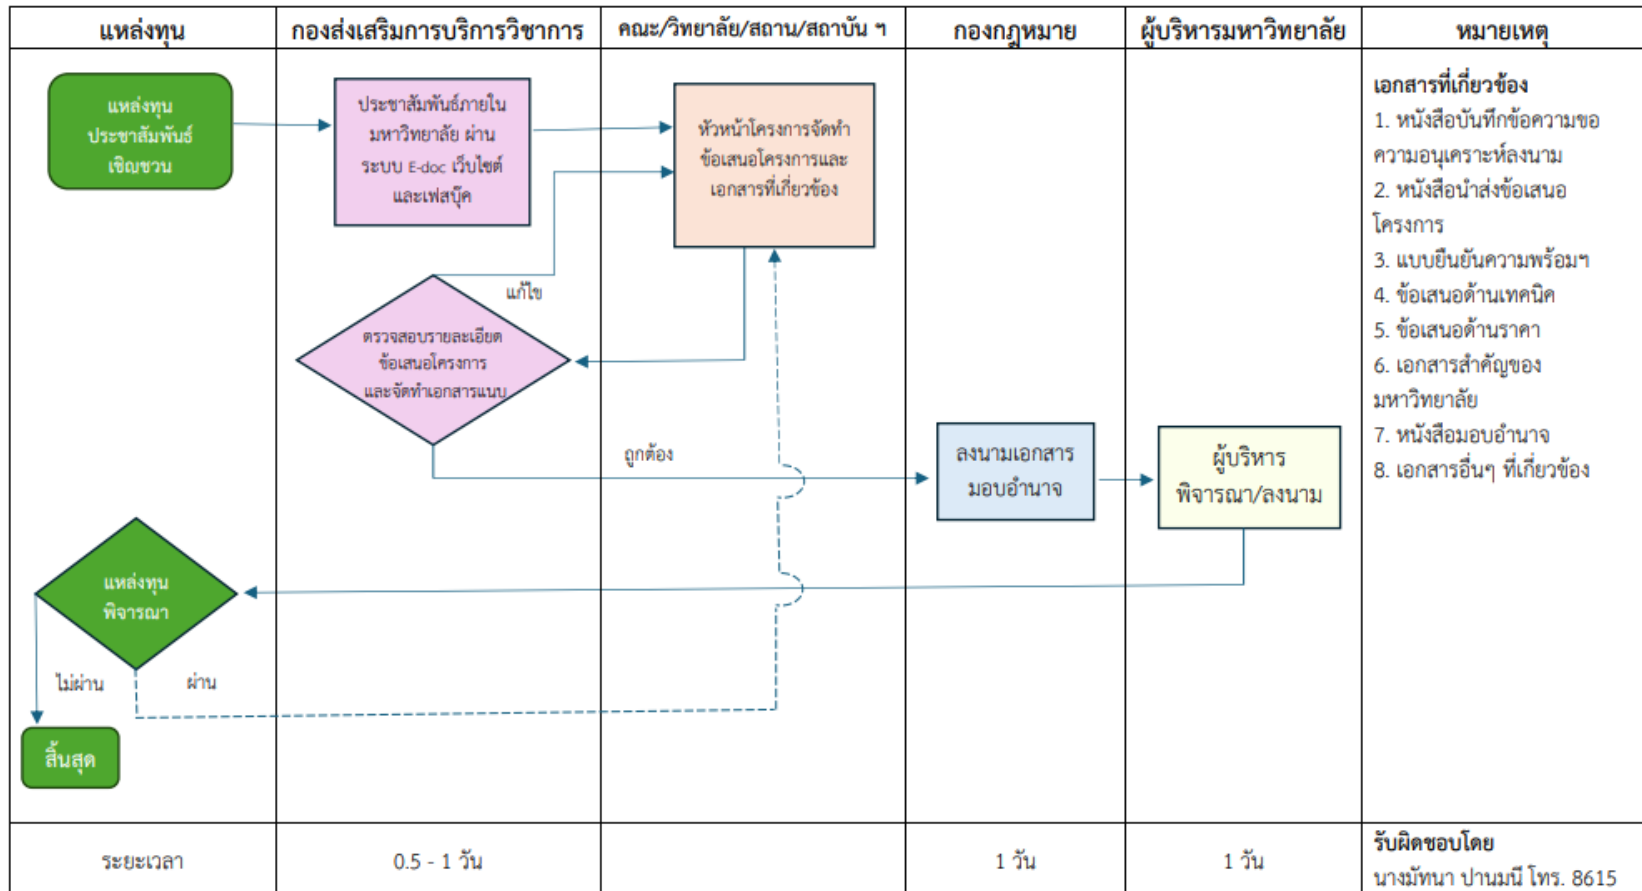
| แหล่งทุน | กองส่งเสริมการบริการวิชาการ | คณะ/วิทยาลัย/สถาน/สถาบัน ฯ | กองกฎหมาย | ผู้บริหารมหาวิทยาลัย | หมายเหตุ |
|---|---|---|---|---|---|
| แหล่งทุน ประชาสัมพันธ์ เชิญชวน<br>แหล่งทุน พิจารณา<br>ไม่ผ่าน<br>ผ่าน<br>สิ้นสุด | ประชาสัมพันธ์ภายในมหาวิทยาลัย ผ่านระบบ E-doc เว็บไซต์ และเฟสบุ๊ค<br>แก้ไข<br>ตรวจสอบรายละเอียดข้อเสนอโครงการ และจัดทำเอกสารแนบ<br>ถูกต้อง | หัวหน้าโครงการจัดทำข้อเสนอโครงการและเอกสารที่เกี่ยวข้อง | ลงนามเอกสาร มอบอำนาจ | ผู้บริหาร พิจารณา/ลงนาม | เอกสารที่เกี่ยวข้อง<br>1. หนังสือบันทึกข้อความขอความอนุเคราะห์ลงนาม<br>2. หนังสือนำส่งข้อเสนอโครงการ<br>3. แบบยืนยันความพร้อมฯ<br>4. ข้อเสนอด้านเทคนิค<br>5. ข้อเสนอด้านราคา<br>6. เอกสารสำคัญของมหาวิทยาลัย<br>7. หนังสือมอบอำนาจ<br>8. เอกสารอื่นๆ ที่เกี่ยวข้อง |
| ระยะเวลา | 0.5 - 1 วัน | | 1 วัน | 1 วัน | รับผิดชอบโดย<br>นางมัทนา ปานมนี โทร. 8615 |